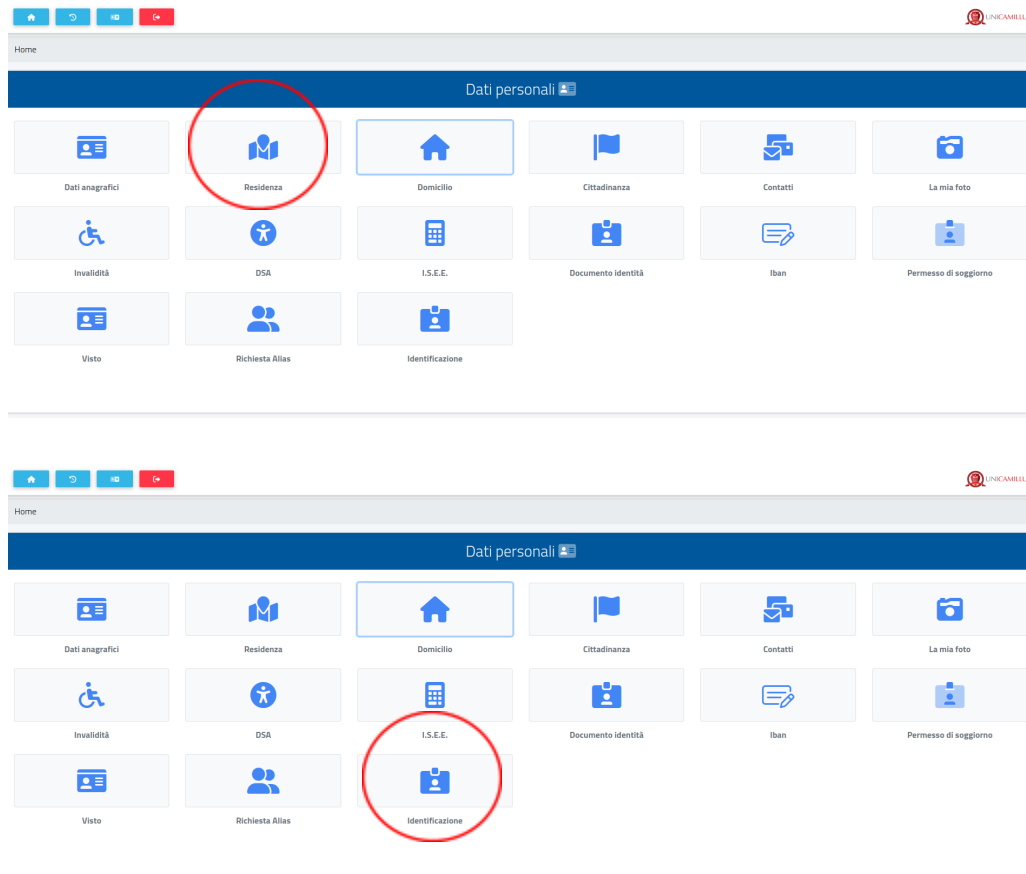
UNICAMILLU

Home

Dati personali

Dati anagrafici

Residenza

Domicilio

Cittadinanza

Contatti

La mia foto

Invalidità

DSA

I.S.E.E.

Documento identità

Iban

Permesso di soggiorno

Visto

Richiesta Alias

Identificazione

UNICAMILLU

Home

Dati personali

Dati anagrafici

Residenza

Domicilio

Cittadinanza

Contatti

La mia foto

Invalidità

DSA

I.S.E.E.

Documento identità

Iban

Permesso di soggiorno

Visto

Richiesta Alias

Identificazione